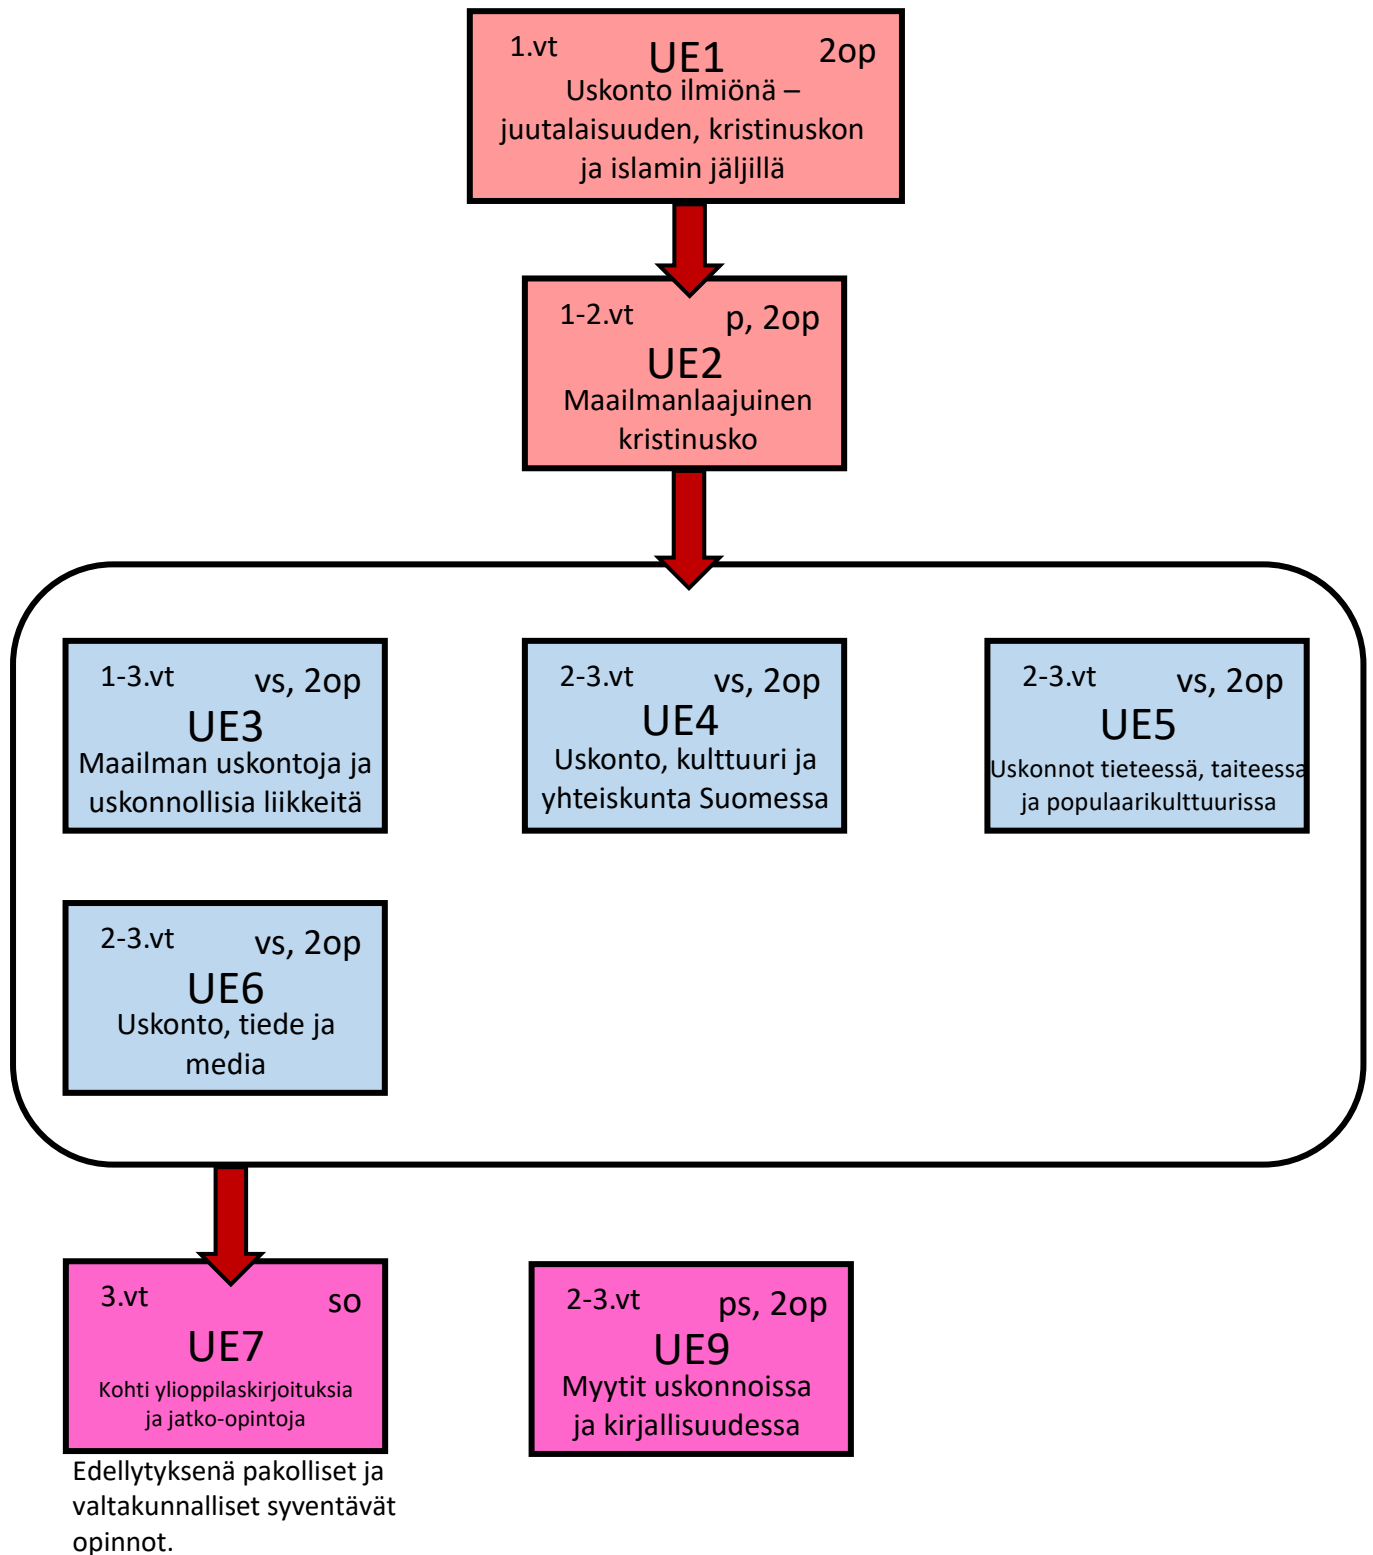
1.vt UE1 2op
Uskonto ilmiönä – juutalaisuuden, kristinuskon ja islamin jäljillä

1-2.vt p, 2op
UE2
Maailmanlaajuinen kristinusko

1-3.vt vs, 2op
UE3
Maailman uskontoja ja uskonnollisia liikkeitä

2-3.vt vs, 2op
UE4
Uskonto, kulttuuri ja yhteiskunta Suomessa

2-3.vt vs, 2op
UE5
Uskonnot tieteessä, taiteessa ja populaarikulttuurissa

2-3.vt vs, 2op
UE6
Uskonto, tiede ja media

3.vt so
UE7
Kohti ylioppilaskirjoituksia ja jatko-opintoja

Edellytyksenä pakolliset ja valtakunnalliset syventävät opinnot.

2-3.vt ps, 2op
UE9
Myytit uskonnoissa ja kirjallisuudessa